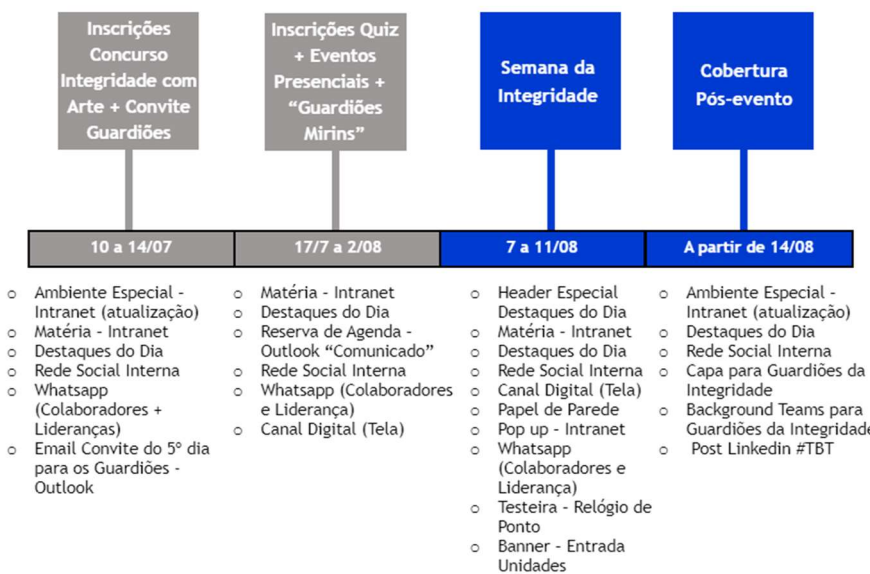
Inscrições Concurso Integridade com Arte + Convite Guardiões

Inscrições Quiz + Eventos Presenciais + "Guardiões Mirins"

Semana da Integridade

Cobertura Pós-evento

10 a 14/07

17/7 a 2/08

7 a 11/08

A partir de 14/08

- Ambiente Especial - Intranet (atualização)
- Matéria - Intranet
- Destaques do Dia
- Rede Social Interna
- Whatsapp (Colaboradores + Lideranças)
- Email Convite do 5º dia para os Guardiões - Outlook

- Matéria - Intranet
- Destaques do Dia
- Reserva de Agenda - Outlook "Comunicado"
- Rede Social Interna
- Whatsapp (Colaboradores e Liderança)
- Canal Digital (Tela)

- Header Especial Destaques do Dia
- Matéria - Intranet
- Destaques do Dia
- Rede Social Interna
- Canal Digital (Tela)
- Papel de Parede
- Pop up - Intranet
- Whatsapp (Colaboradores e Liderança)
- Testeira - Relógio de Ponto
- Banner - Entrada Unidades

- Ambiente Especial - Intranet (atualização)
- Destaques do Dia
- Rede Social Interna
- Capa para Guardiões da Integridade
- Background Teams para Guardiões da Integridade
- Post Linkedin #TBT